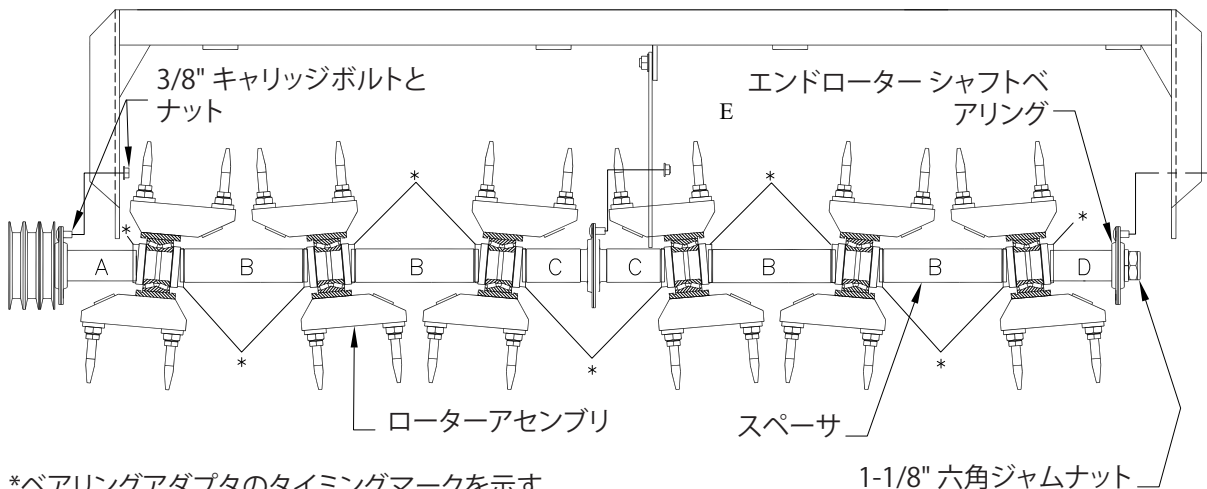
3/8" キャリッジボルトとナット

エンドローター シャフトベアリング

E

*

*

*

*

A

B

B

C

C

B

B

D

*

*

*

ローターアセンブリ

スペーサ

*ベアリングアダプタのタイミングマークを示す

1-1/8" 六角ジャムナット